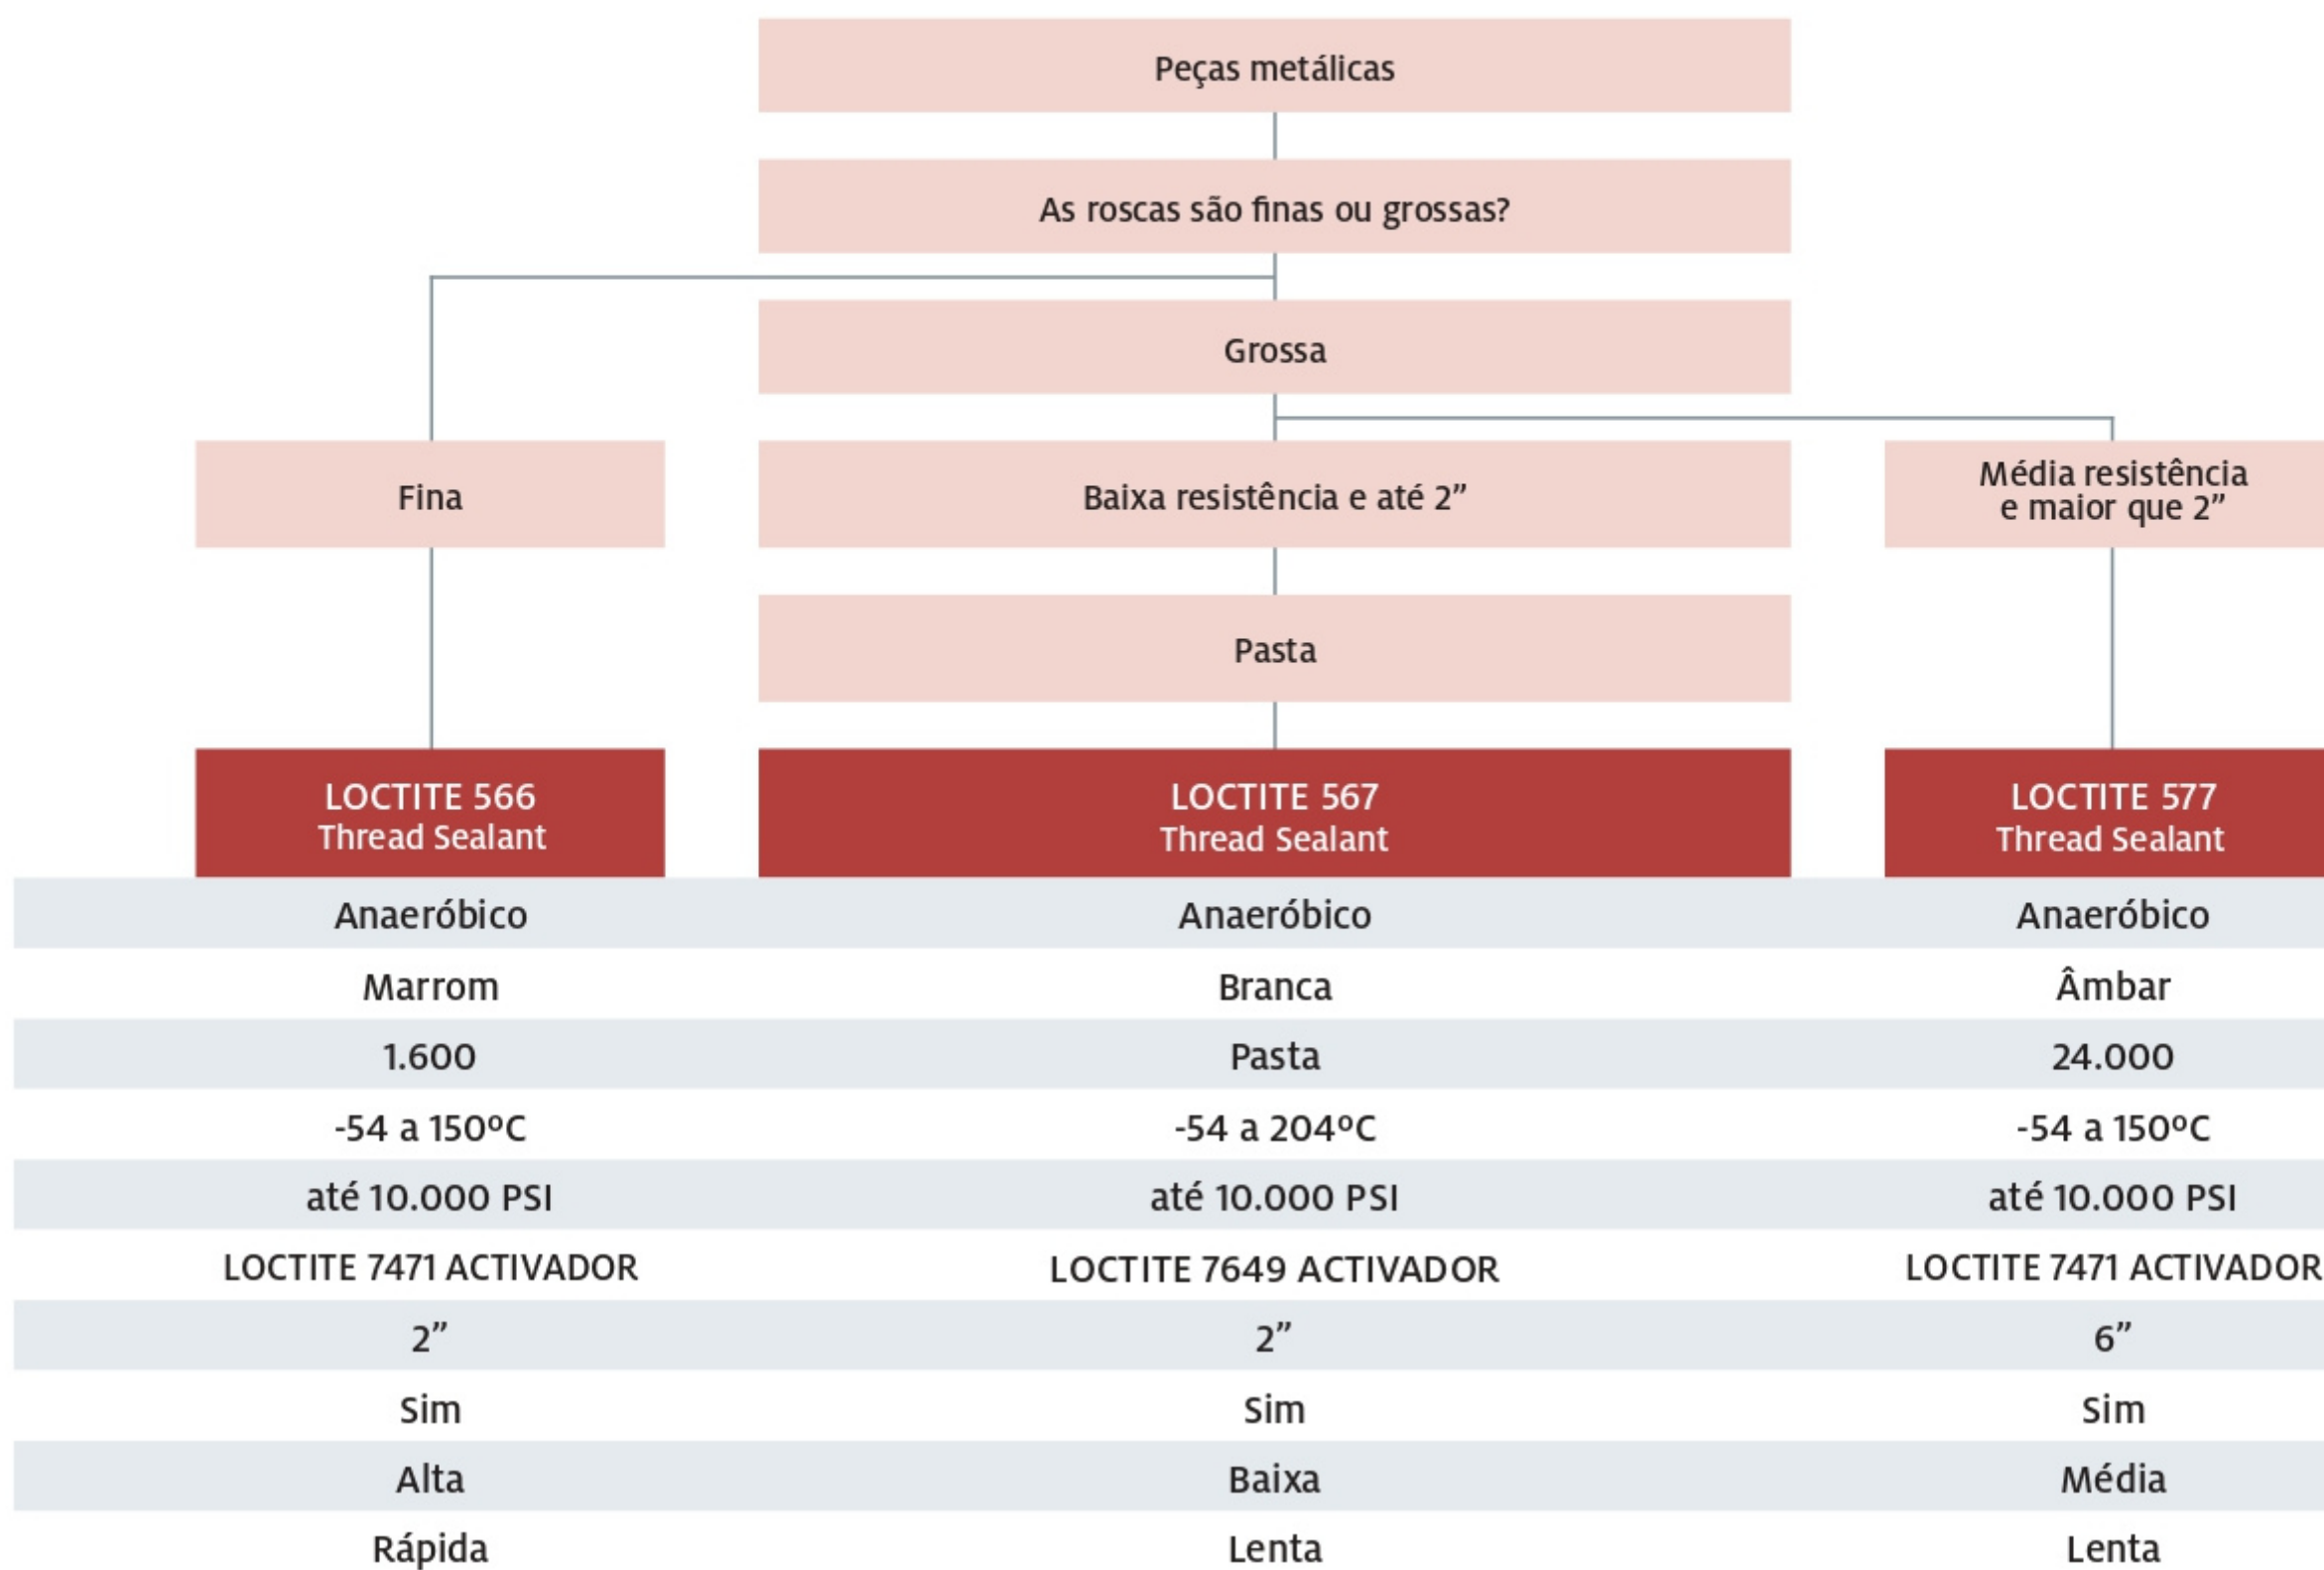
Peças metálicas

As roscas são finas ou grossas?

Grossa

Fina

Baixa resistência e até 2”

Média resistência e maior que 2”

Pasta

| LOCTITE 566 Thread Sealant | LOCTITE 567 Thread Sealant | LOCTITE 577 Thread Sealant |
|---|---|---|
| Anaeróbico | Anaeróbico | Anaeróbico |
| Marrom | Branca | Âmbar |
| 1.600 | Pasta | 24.000 |
| -54 a 150ºC | -54 a 204ºC | -54 a 150ºC |
| até 10.000 PSI | até 10.000 PSI | até 10.000 PSI |
| LOCTITE 7471 ACTIVADOR | LOCTITE 7649 ACTIVADOR | LOCTITE 7471 ACTIVADOR |
| 2” | 2” | 6” |
| Sim | Sim | Sim |
| Alta | Baixa | Média |
| Rápida | Lenta | Lenta |